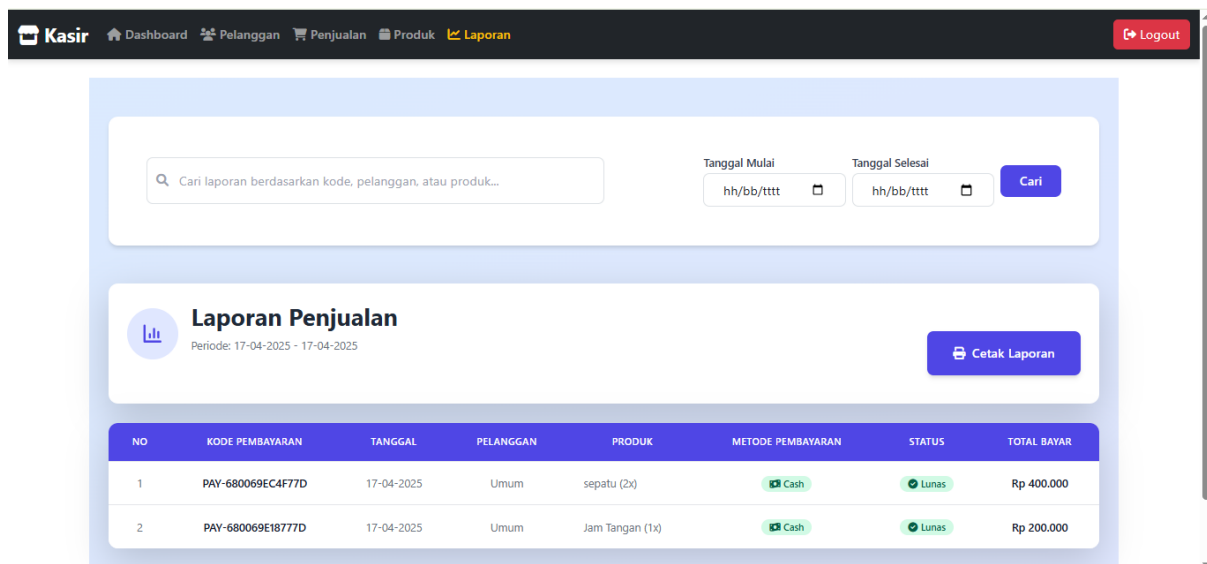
Kasir Dashboard Pelanggan Penjualan Produk Laporan

Logout

Cari laporan berdasarkan kode, pelanggan, atau produk...

Tanggal Mulai
hh/bb/tttt

Tanggal Selesai
hh/bb/tttt

Cari

Laporan Penjualan
Periode: 17-04-2025 - 17-04-2025

Cetak Laporan

| NO | KODE PEMBAYARAN | TANGGAL | PELANGGAN | PRODUK | METODE PEMBAYARAN | STATUS | TOTAL BAYAR |
|---|---|---|---|---|---|---|---|
| 1 | PAY-680069EC4F77D | 17-04-2025 | Umum | sepatu (2x) | Cash | Lunas | Rp 400.000 |
| 2 | PAY-680069E18777D | 17-04-2025 | Umum | Jam Tangan (1x) | Cash | Lunas | Rp 200.000 |